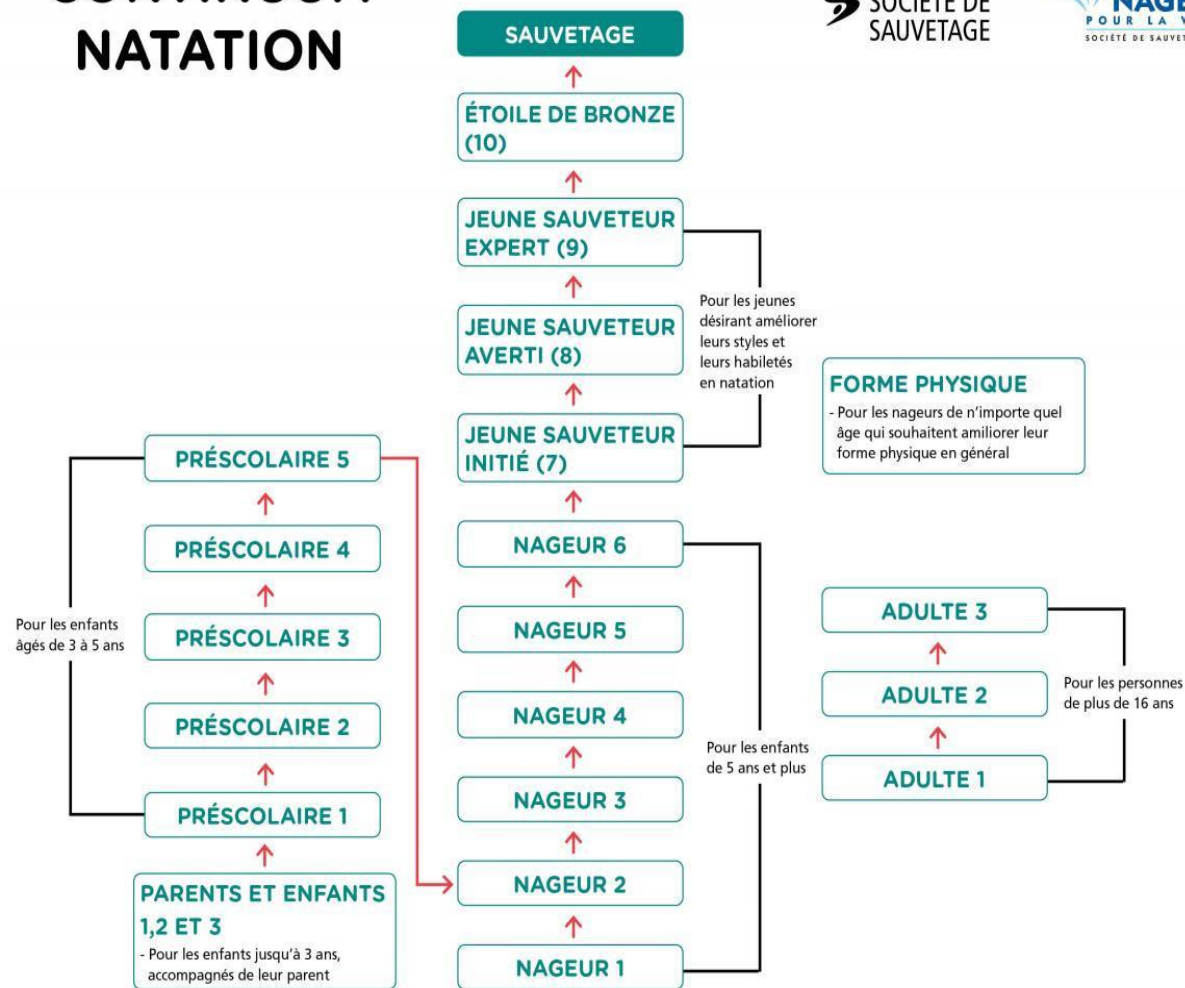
NATATION

SOCIÉTÉ DE SAUVETAGE

NAGE POUR LA V
SOCIÉTÉ DE SAUVET

SAUVETAGE

ÉTOILE DE BRONZE (10)

JEUNE SAUVETEUR EXPERT (9)

JEUNE SAUVETEUR AVERTI (8)

JEUNE SAUVETEUR INITIÉ (7)

Pour les jeunes désirant améliorer leurs styles et leurs habiletés en natation

FORME PHYSIQUE
- Pour les nageurs de n'importe quel âge qui souhaitent amiliorer leur forme physique en général

PRÉSCOLAIRE 5

PRÉSCOLAIRE 4

PRÉSCOLAIRE 3

PRÉSCOLAIRE 2

PRÉSCOLAIRE 1

Pour les enfants âgés de 3 à 5 ans

PARENTS ET ENFANTS 1,2 ET 3
- Pour les enfants jusqu'à 3 ans, accompagnés de leur parent

NAGEUR 6

NAGEUR 5

NAGEUR 4

NAGEUR 3

NAGEUR 2

NAGEUR 1

Pour les enfants de 5 ans et plus

ADULTE 3

ADULTE 2

ADULTE 1

Pour les personnes de plus de 16 ans